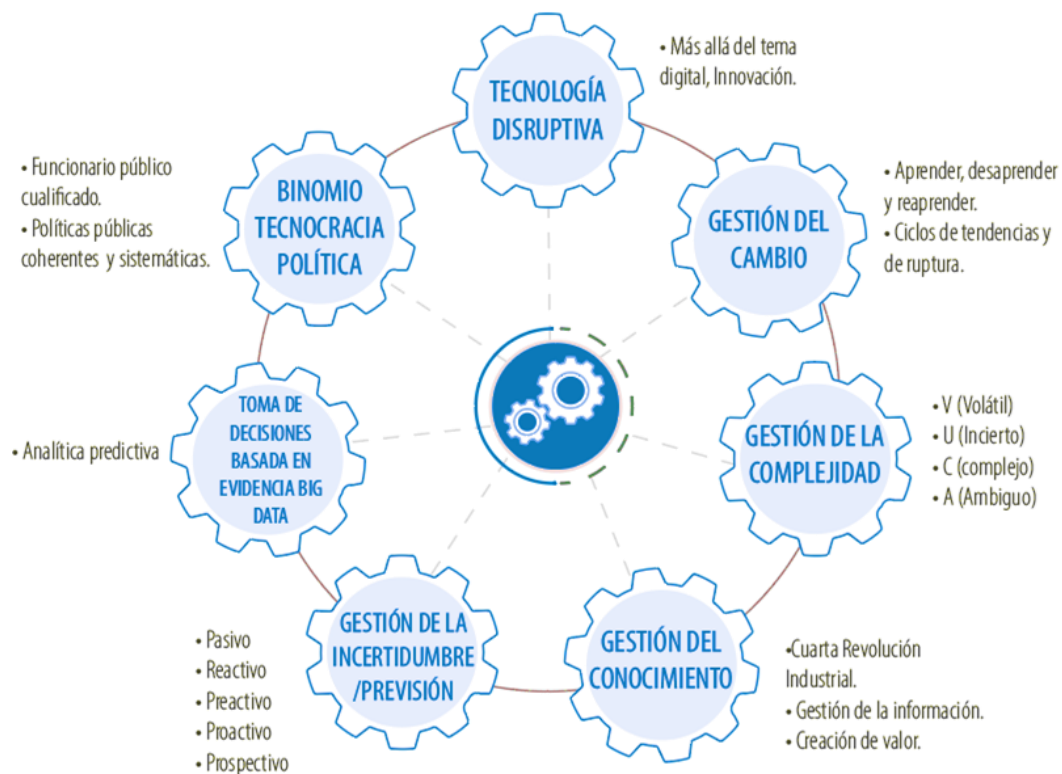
TECNOLOGÍA DISRUPTIVA

• Más allá del tema digital, Innovación.

GESTIÓN DEL CAMBIO

• Aprender, desaprender y reaprender.
• Ciclos de tendencias y de ruptura.

GESTIÓN DE LA COMPLEJIDAD

• V (Volátil)
• U (Incierto)
• C (complejo)
• A (Ambiguo)

GESTIÓN DEL CONOCIMIENTO

•Cuarta Revolución Industrial.
• Gestión de la información.
• Creación de valor.

GESTIÓN DE LA INCERTIDUMBRE /PREVISIÓN

• Pasivo
• Reactivo
• Preactivo
• Proactivo
• Prospectivo

TOMA DE DECISIONES BASADA EN EVIDENCIA BIG DATA

• Analítica predictiva

BINOMIO TECNOCRACIA POLÍTICA

• Funcionario público cualificado.
• Políticas públicas coherentes y sistemáticas.